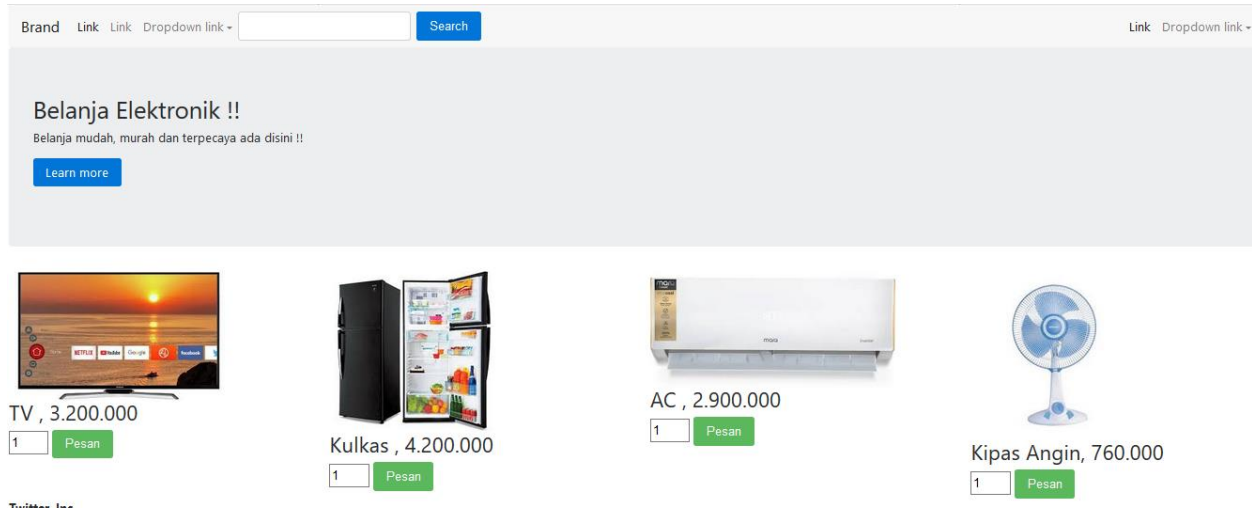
Brand Link Link Dropdown link Search Link Dropdown link

Belanja Elektronik !!

Belanja mudah, murah dan terpecaya ada disini !!

Learn more

TV , 3.200.000
1 Pesan

Kulkas , 4.200.000
1 Pesan

AC , 2.900.000
1 Pesan

Kipas Angin, 760.000
1 Pesan

Twitter, Inc.